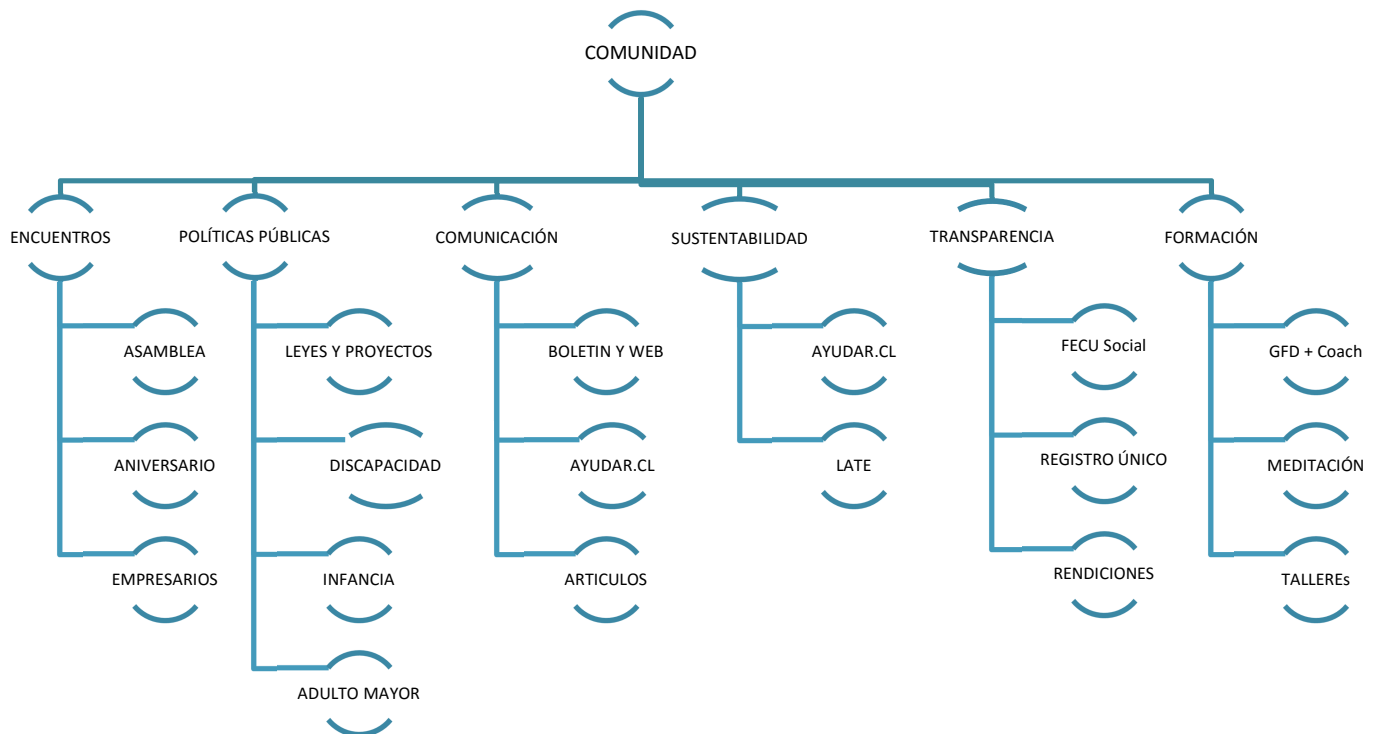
COMUNIDAD

ENCUENTROS
ASAMBLEA
ANIVERSARIO
EMPRESARIOS

POLÍTICAS PÚBLICAS
LEYES Y PROYECTOS
DISCAPACIDAD
INFANCIA
ADULTO MAYOR

COMUNICACIÓN
BOLETIN Y WEB
AYUDAR.CL
ARTICULOS

SUSTENTABILIDAD
AYUDAR.CL
LATE

TRANSPARENCIA
FECU Social
REGISTRO ÚNICO
RENDICIONES

FORMACIÓN
GFD + Coach
MEDITACIÓN
TALLEREs